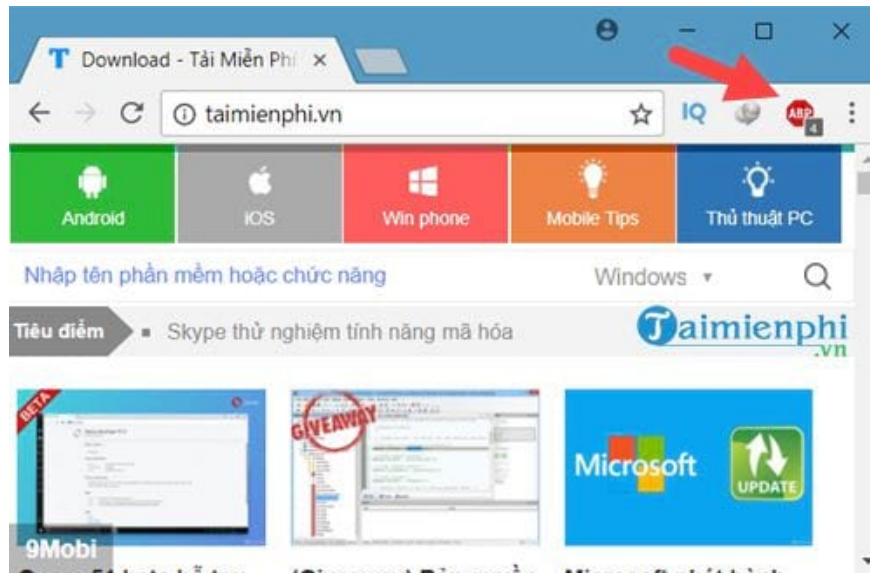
Download - Tải Miễn Phí ×

taimienphi.vn

IQ

ABP 4

Android

iOS

Win phone

Mobile Tips

Thủ thuật PC

Nhập tên phần mềm hoặc chức năng

Windows ▾

Tiêu điểm

Skype thử nghiệm tính năng mã hóa

Taimienphi .vn

BETA

GIVEAWAY

Microsoft

UPDATE

9Mobi

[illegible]